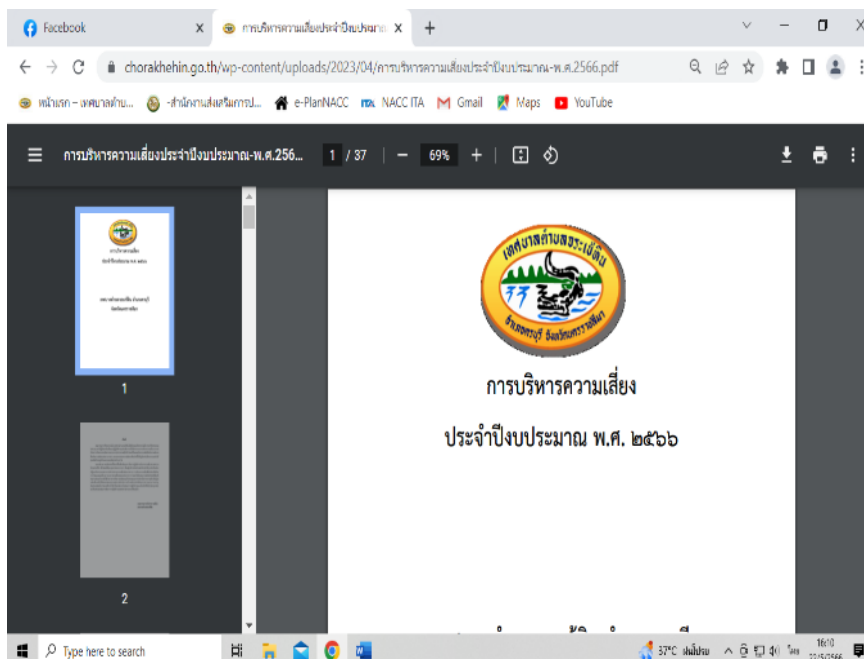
Facebook
การบริหารความเสี่ยงประจำปีงบประมาณ
chorakhehin.go.th/wp-content/uploads/2023/04/การบริหารความเสี่ยงประจำปีงบประมาณ-พ.ศ.2566.pdf
หน้าแรก – เทศบาลตำบ... -สำนักงานส่งเสริมการป... e-PlanNACC NACC ITA Gmail Maps YouTube
การบริหารความเสี่ยงประจำปีงบประมาณ-พ.ศ.256... 1 / 37 69%
1
2
เทศบาลตำบลจระเข้หิน
อำเภอครบุรี จังหวัดนครราชสีมา
การบริหารความเสี่ยง
ประจำปีงบประมาณ พ.ศ. ๒๕๖๖
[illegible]
Type here to search
37°C ฝนมีปรบ
16:10
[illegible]